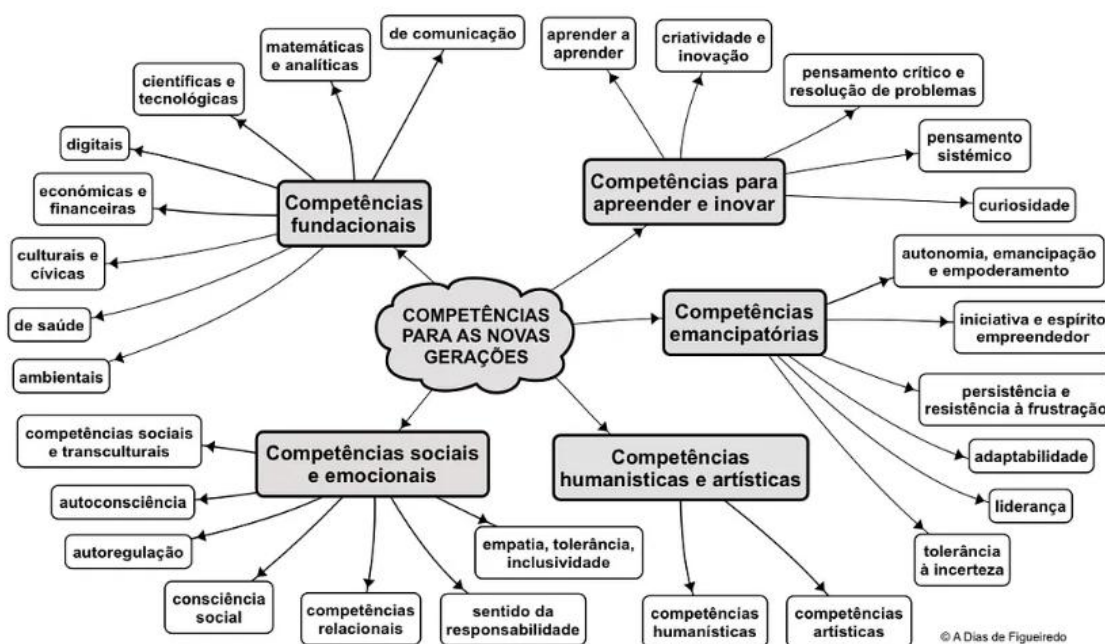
COMPETÊNCIAS PARA AS NOVAS GERAÇÕES

Competências fundacionais

matemáticas e analíticas

de comunicação

científicas e tecnológicas

digitais

económicas e financeiras

culturais e cívicas

de saúde

ambientais

Competências para apreender e inovar

aprender a aprender

criatividade e inovação

pensamento crítico e resolução de problemas

pensamento sistémico

curiosidade

Competências emancipatórias

autonomia, emancipação e empoderamento

iniciativa e espírito empreendedor

persistência e resistência à frustração

adaptabilidade

liderança

tolerância à incerteza

Competências sociais e emocionais

competências sociais e transculturais

autoconsciência

autoregulação

consciência social

competências relacionais

sentido da responsabilidade

empatia, tolerância, inclusividade

Competências humanisticas e artísticas

competências humanísticas

competências artísticas

© A Dias de Figueiredo